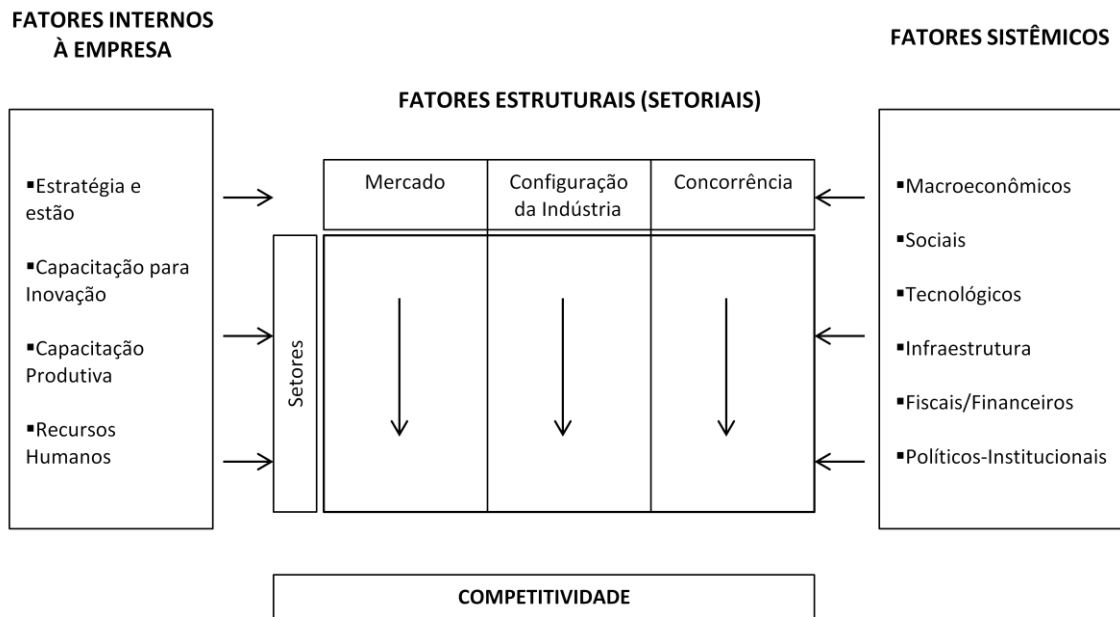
FATORES INTERNOS À EMPRESA

FATORES SISTÊMICOS

FATORES ESTRUTURAIS (SETORIAIS)

▪Estratégia e estão

▪Capacitação para Inovação

▪Capacitação Produtiva

▪Recursos Humanos

Mercado

Configuração da Indústria

Concorrência

Setores

▪Macroeconômicos

▪Sociais

▪Tecnológicos

▪Infraestrutura

▪Fiscais/Financeiros

▪Políticos-Institucionais

COMPETITIVIDADE